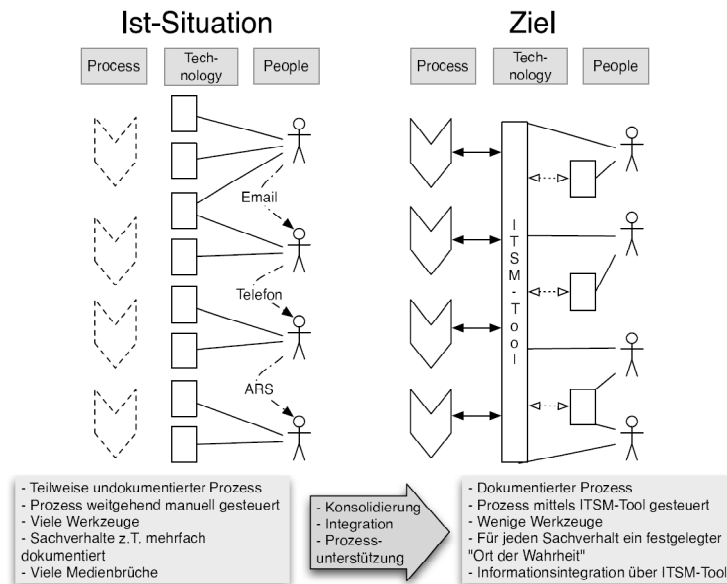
Ist-Situation

Process

Technology

People

Email

Telefon

ARS

Ziel

Process

Technology

People

ITSM-Tool

- Teilweise undokumentierter Prozess
- Prozess weitgehend manuell gesteuert
- Viele Werkzeuge
- Sachverhalte z.T. mehrfach dokumentiert
- Viele Medienbrüche

- Konsolidierung
- Integration
- Prozessunterstützung

- Dokumentierter Prozess
- Prozess mittels ITSM-Tool gesteuert
- Wenige Werkzeuge
- Für jeden Sachverhalt ein festgelegter "Ort der Wahrheit"
- Informationsintegration über ITSM-Tool